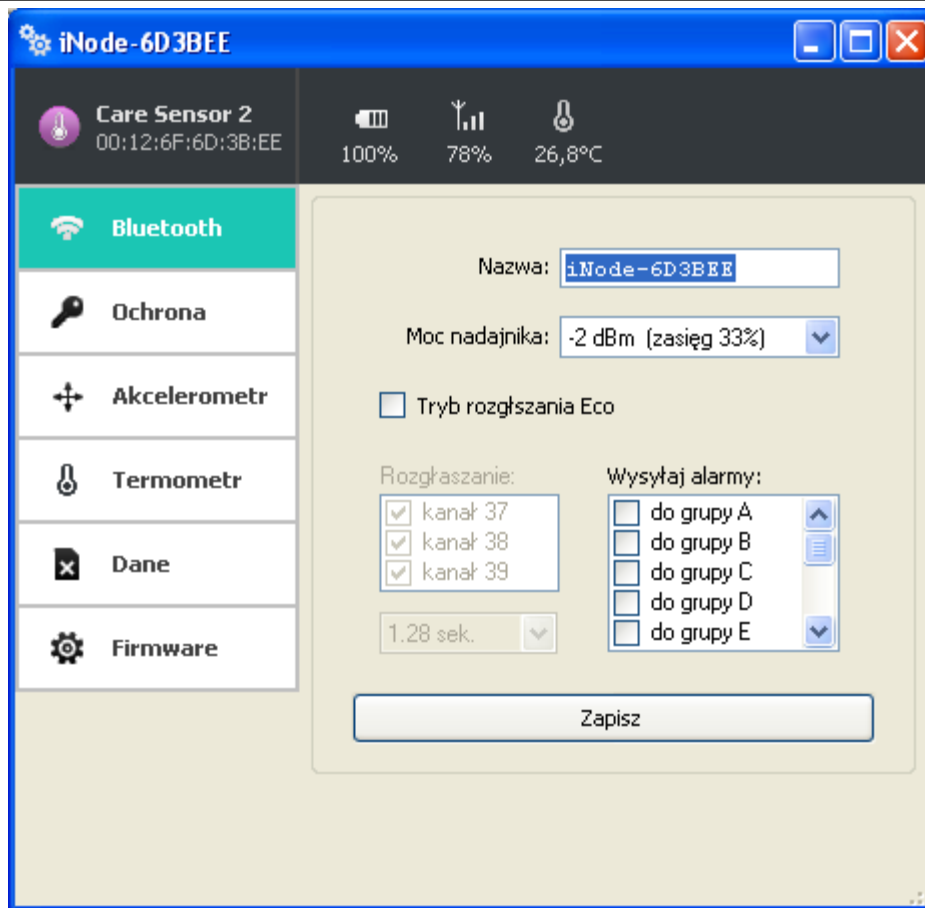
iNode-6D3BEE

Care Sensor 2
00:12:6F:6D:3B:EE

100%

78%

26,8°C

Bluetooth

Ochrona

Akcelerometr

Termometr

Dane

Firmware

Nazwa: iNode-6D3BEE

Moc nadajnika: -2 dBm (zasięg 33%)

Tryb rozgłszania Eco

Rozgłaszanie:
kanał 37
kanał 38
kanał 39

1.28 sek.

Wysyłaj alarmy:
do grupy A
do grupy B
do grupy C
do grupy D
do grupy E

Zapisz